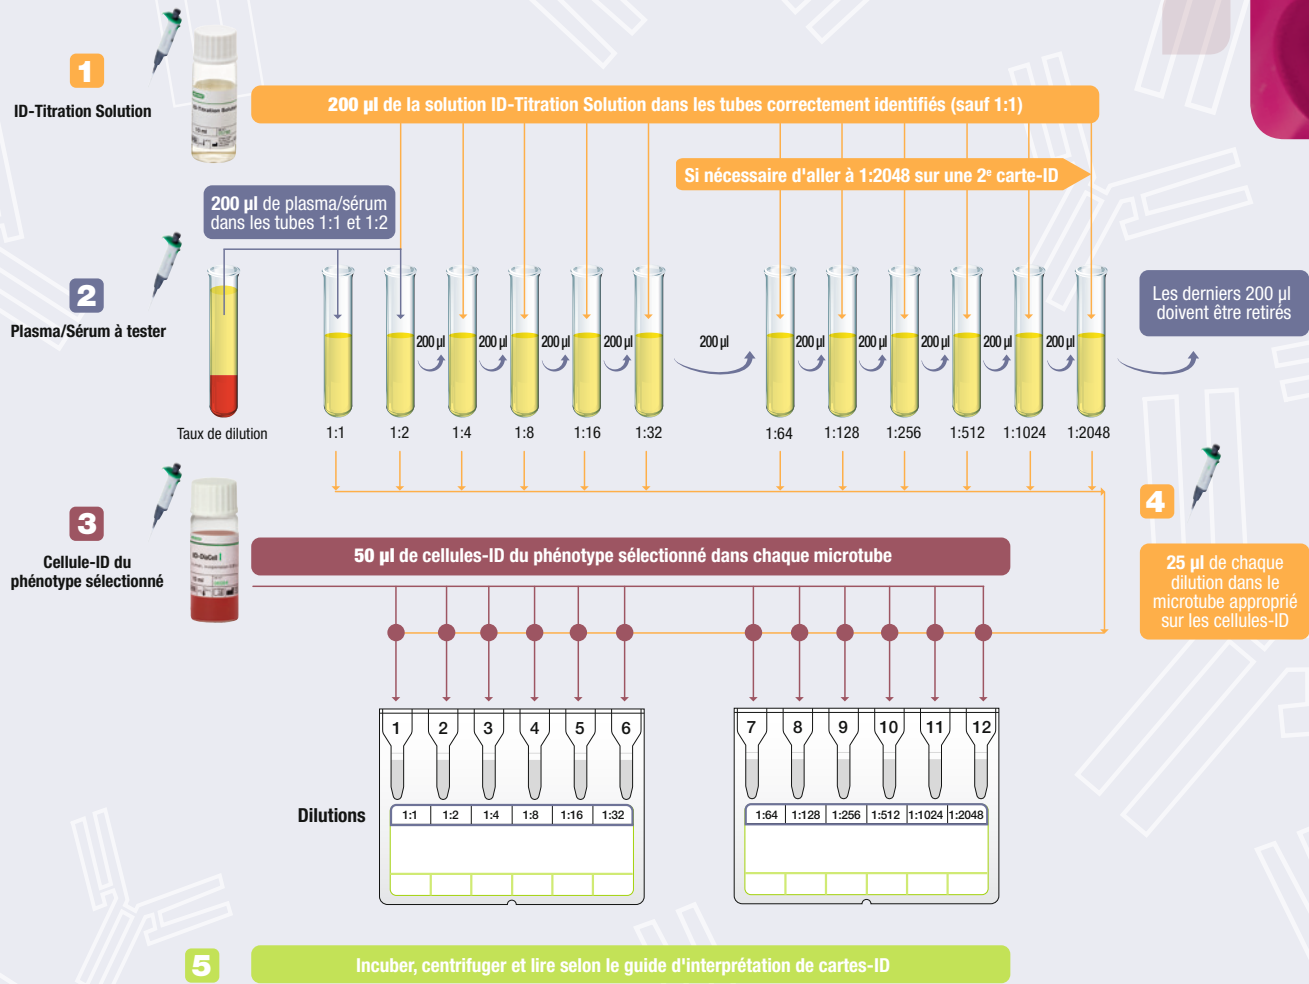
1

ID-Titration Solution

200 µl de la solution ID-Titration Solution dans les tubes correctement identifiés (sauf 1:1)

Si nécessaire d'aller à 1:2048 sur une 2e carte-ID

200 µl de plasma/sérum dans les tubes 1:1 et 1:2

2

Plasma/Sérum à tester

200 µl 200 µl 200 µl 200 µl 200 µl 200 µl 200 µl 200 µl 200 µl 200 µl 200 µl

Les derniers 200 µl doivent être retirés

Taux de dilution

1:1 1:2 1:4 1:8 1:16 1:32 1:64 1:128 1:256 1:512 1:1024 1:2048

3

Cellule-ID du phénotype sélectionné

50 µl de cellules-ID du phénotype sélectionné dans chaque microtube

4

25 µl de chaque dilution dans le microtube approprié sur les cellules-ID

1 2 3 4 5 6

7 8 9 10 11 12

Dilutions

| 1:1 | 1:2 | 1:4 | 1:8 | 1:16 | 1:32 |
|---|---|---|---|---|---|

| 1:64 | 1:128 | 1:256 | 1:512 | 1:1024 | 1:2048 |
|---|---|---|---|---|---|

5

Incuber, centrifuger et lire selon le guide d'interprétation de cartes-ID